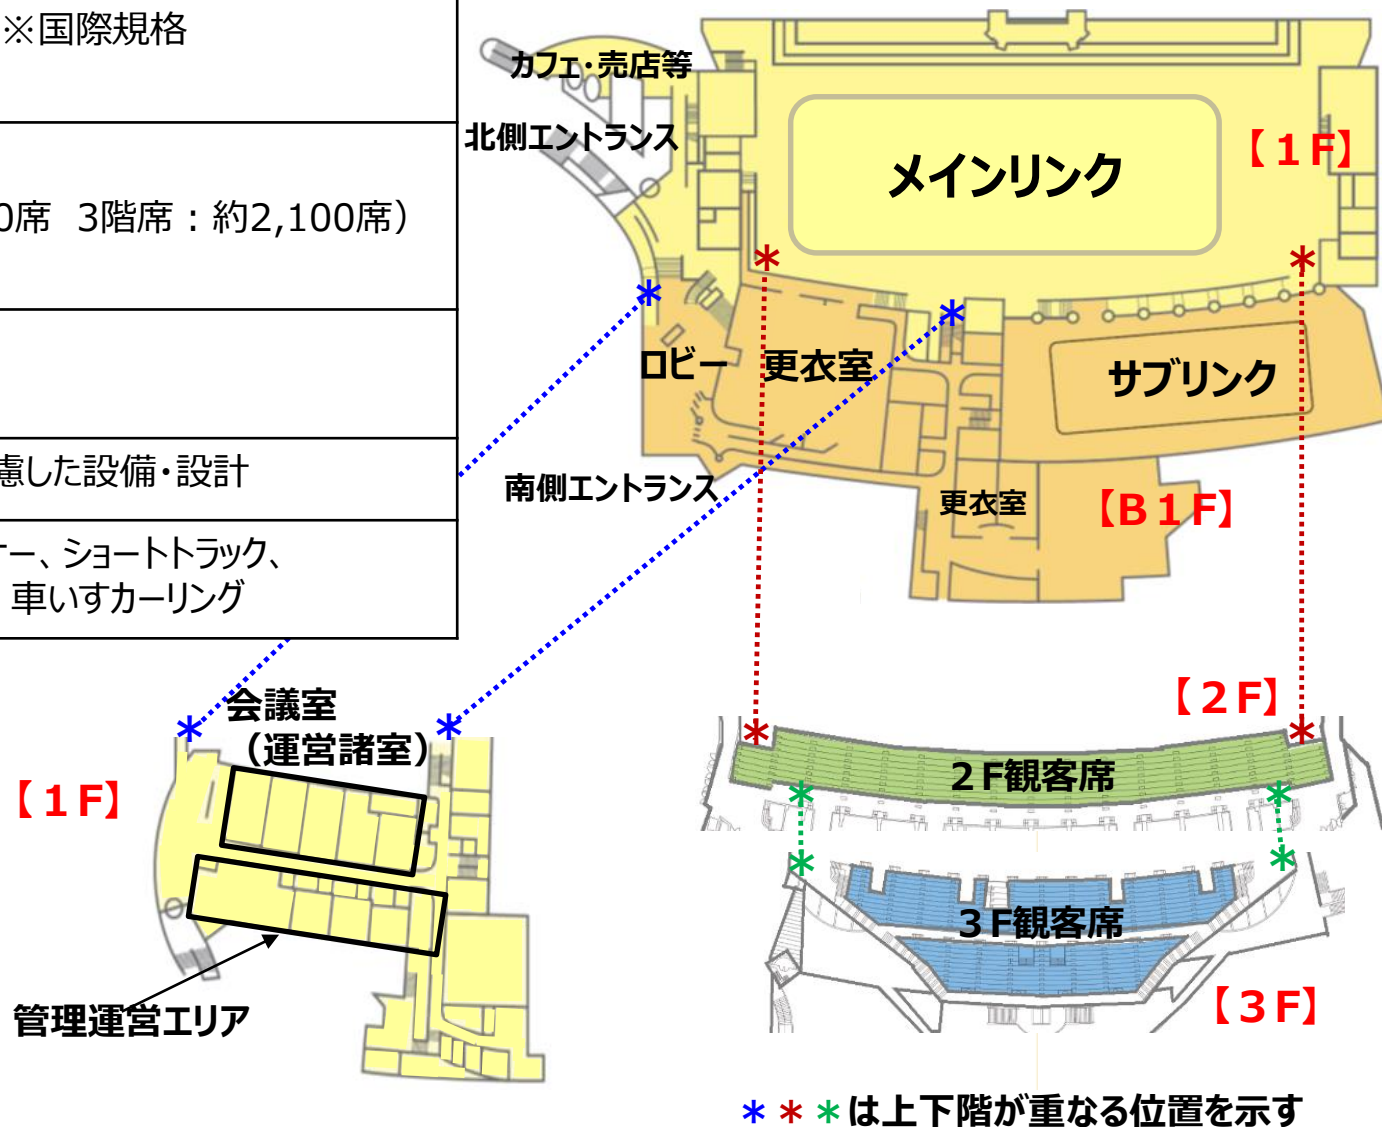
| ※国際規格 |
|---|
| 0席　3階席：約2,100席） |
|  |
| 慮した設備・設計 |
| ー、ショートトラック、車いすカーリング |

カフェ・売店等
北側エントランス
メインリンク
【１Ｆ】
ロビー
更衣室
サブリンク
南側エントランス
更衣室
【Ｂ１Ｆ】
会議室（運営諸室）
【１Ｆ】
管理運営エリア
【２Ｆ】
２Ｆ観客席
３Ｆ観客席
【３Ｆ】
＊＊＊は上下階が重なる位置を示す